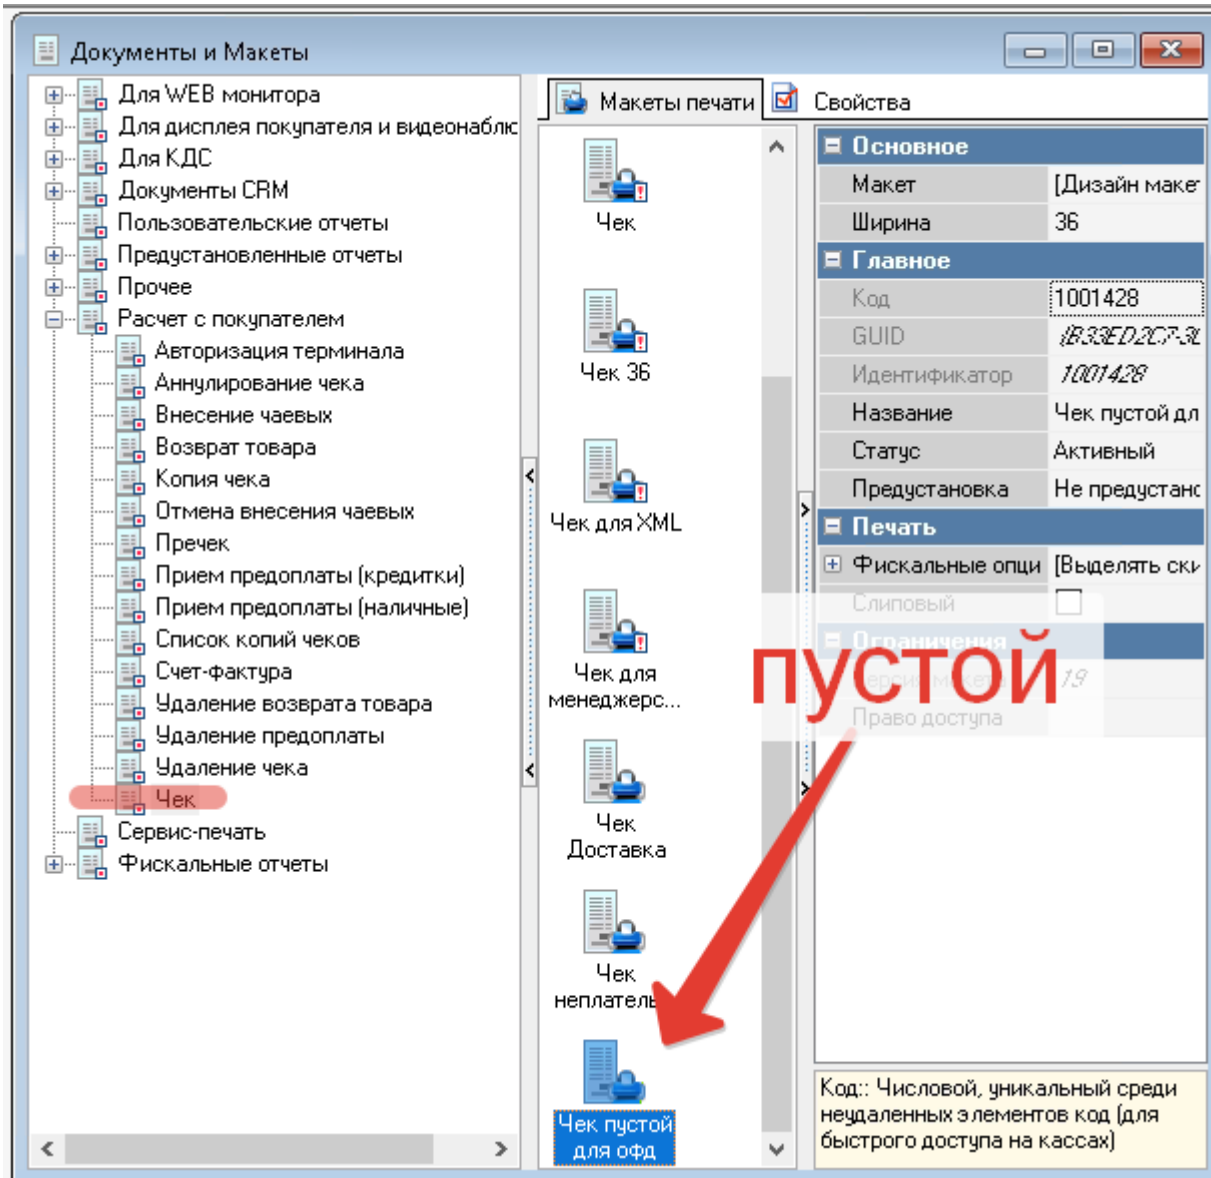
Документы и Макеты

Для WEB монитора
Для дисплея покупателя и видеонаблю
Для КДС
Документы CRM
Пользовательские отчеты
Предустановленные отчеты
Прочее
Расчет с покупателем
Авторизация терминала
Аннулирование чека
Внесение чаевых
Возврат товара
Копия чека
Отмена внесения чаевых
Пречек
Прием предоплаты (кредитки)
Прием предоплаты (наличные)
Список копий чеков
Счет-фактура
Удаление возврата товара
Удаление предоплаты
Удаление чека
Чек
Сервис-печать
Фискальные отчеты

Макеты печати
Свойства

Чек
Чек 36
Чек для XML
Чек для менеджерс...
Чек Доставка
Чек неплатель
Чек пустой для офд

| Основное | |
|---|---|
| Макет | [Дизайн макет |
| Ширина | 36 |
| Главное | |
| Код | 1001428 |
| GUID | {B33ED2C7-3L |
| Идентификатор | 1001428 |
| Название | Чек пустой дл |
| Статус | Активный |
| Предустановка | Не предустанс |
| Печать | |
| Фискальные опци | [Выделять ски |
| Слиповый | |
| Ограничения | |
| Версия макета | 19 |
| Право доступа | |

пустой

Код:: Числовой, уникальный среди неудаленных элементов код (для быстрого доступа на кассах)